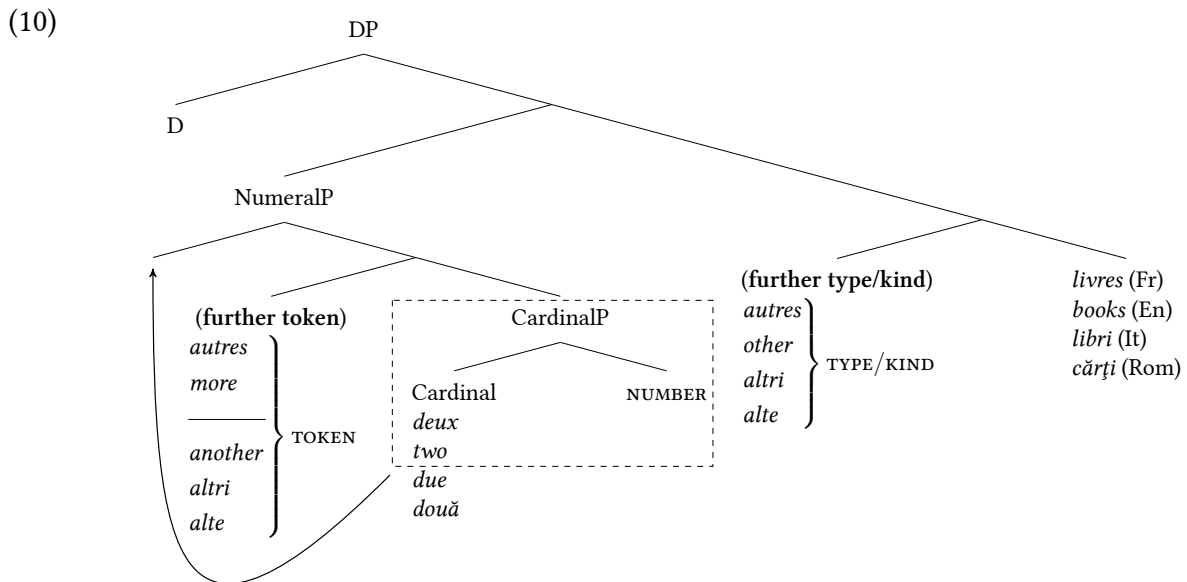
(10)

DP

D

NumeralP

(further token)
autres
more
another
altri
alte
TOKEN

CardinalP
Cardinal
deux
two
due
două
NUMBER

(further type/kind)
autres
other
altri
alte
TYPE/KIND

livres (Fr)
books (En)
libri (It)
cărţi (Rom)